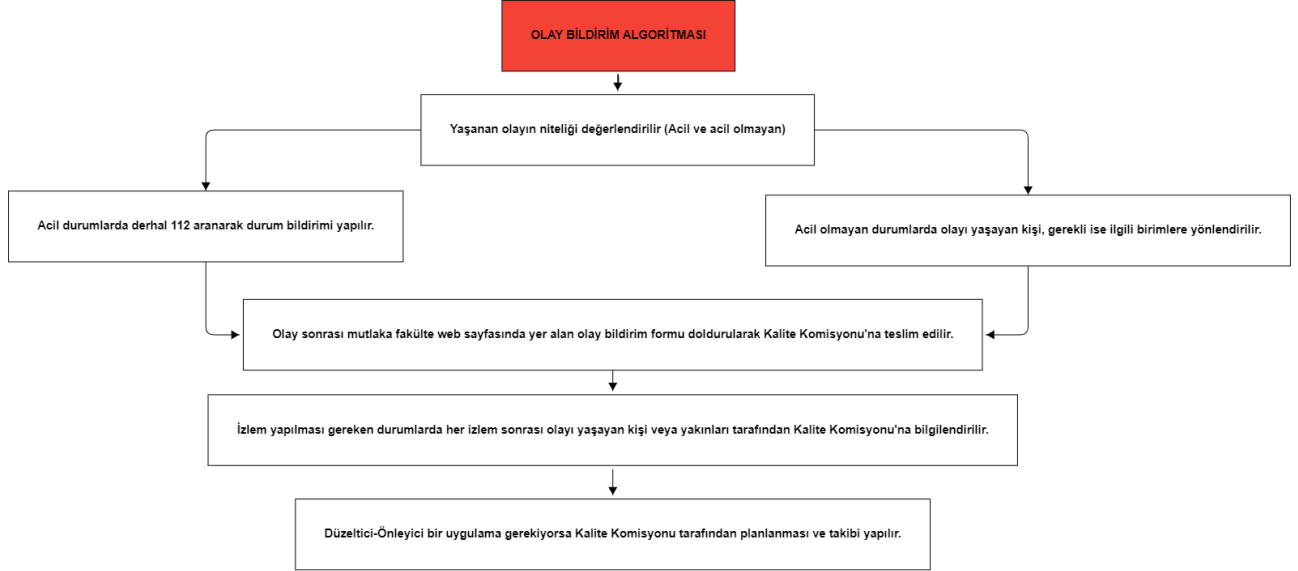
OLAY BİLDİRİM ALGORİTMASI

Yaşanan olayın niteliği değerlendirilir (Acil ve acil olmayan)

Acil durumlarda derhal 112 aranarak durum bildirimi yapılır.

Acil olmayan durumlarda olayı yaşayan kişi, gerekli ise ilgili birimlere yönlendirilir.

Olay sonrası mutlaka fakülte web sayfasında yer alan olay bildirim formu doldurularak Kalite Komisyonu'na teslim edilir.

İzlem yapılması gereken durumlarda her izlem sonrası olayı yaşayan kişi veya yakınları tarafından Kalite Komisyonu'na bilgilendirilir.

Düzeltici-Önleyici bir uygulama gerekiyorsa Kalite Komisyonu tarafından planlanması ve takibi yapılır.